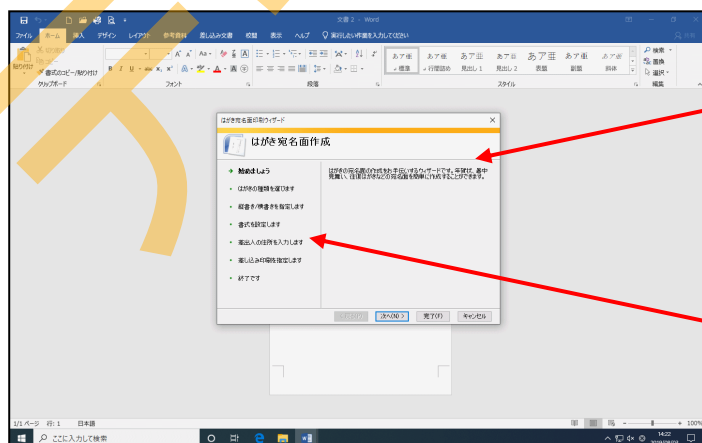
文書 2 - Word

ファイル ホーム 挿入 デザイン レイアウト 参考資料 差し込み文書 校閲 表示 ヘルプ 実行したい作業を入力してください

貼り付け 切り取り コピー 書式のコピー/貼り付け クリップボード フォント 段落 スタイル 編集

あア亜 標準 あア亜 行間詰め あア亜 見出し 1 あア亜 見出し 2 あア亜 表題 あア亜 副題 あア亜 斜体

検索 置換 選択

はがき宛名面印刷ウィザード

はがき宛名面作成

始めましょう
はがきの種類を選びます
縦書き/横書きを指定します
書式を設定します
差出人の住所を入力します
差し込み印刷を指定します
終了です

はがきの宛名面の作成を手伝いするウィザードです。年賀状、暑中見舞い、往復はがきなどの宛名面を簡単に作成することができます。

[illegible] 次へ(N) > 完了(F) キャンセル

1/1 ページ 行: 1 日本語

ここに入力して検索

100%
14:22